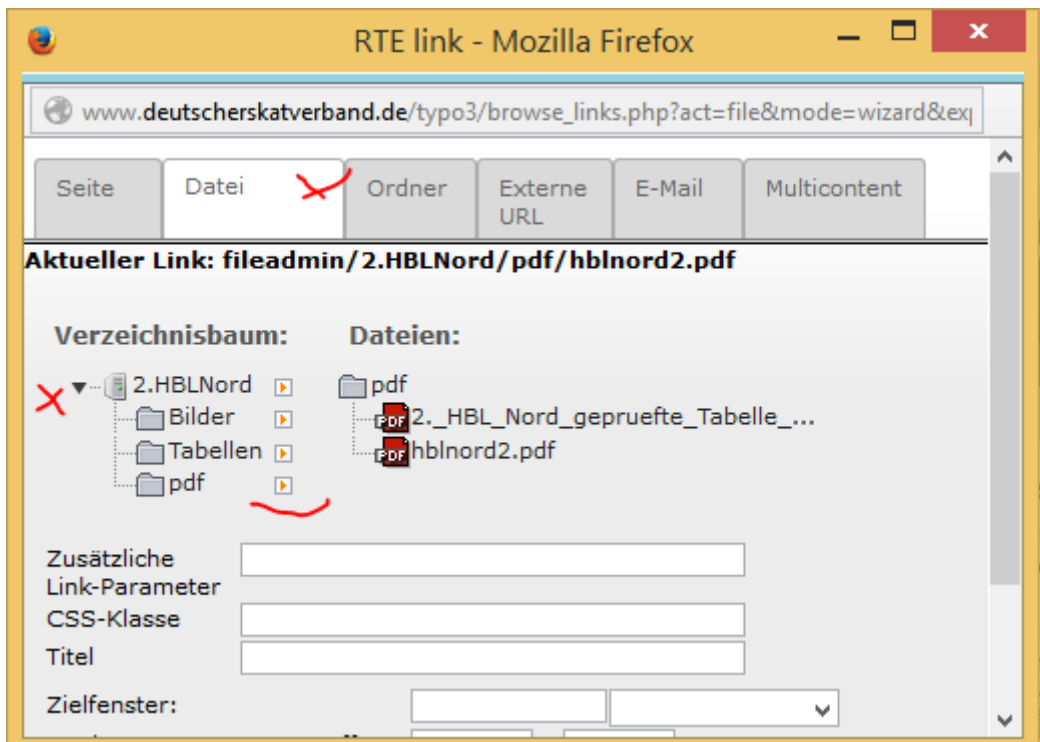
RTE link - Mozilla Firefox

www.deutscherskatverband.de/typo3/browse_links.php?act=file&mode=wizard&ex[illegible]

Seite | Datei | Ordner | Externe URL | E-Mail | Multicontent

Aktueller Link: fileadmin/2.HBLNord/pdf/hblnord2.pdf

Verzeichnisbaum:

2.HBLNord
Bilder
Tabellen
pdf

Dateien:

pdf
2._HBL_Nord_gepruefte_Tabelle_...
hblnord2.pdf

Zusätzliche Link-Parameter

CSS-Klasse

Titel

Zielfenster: